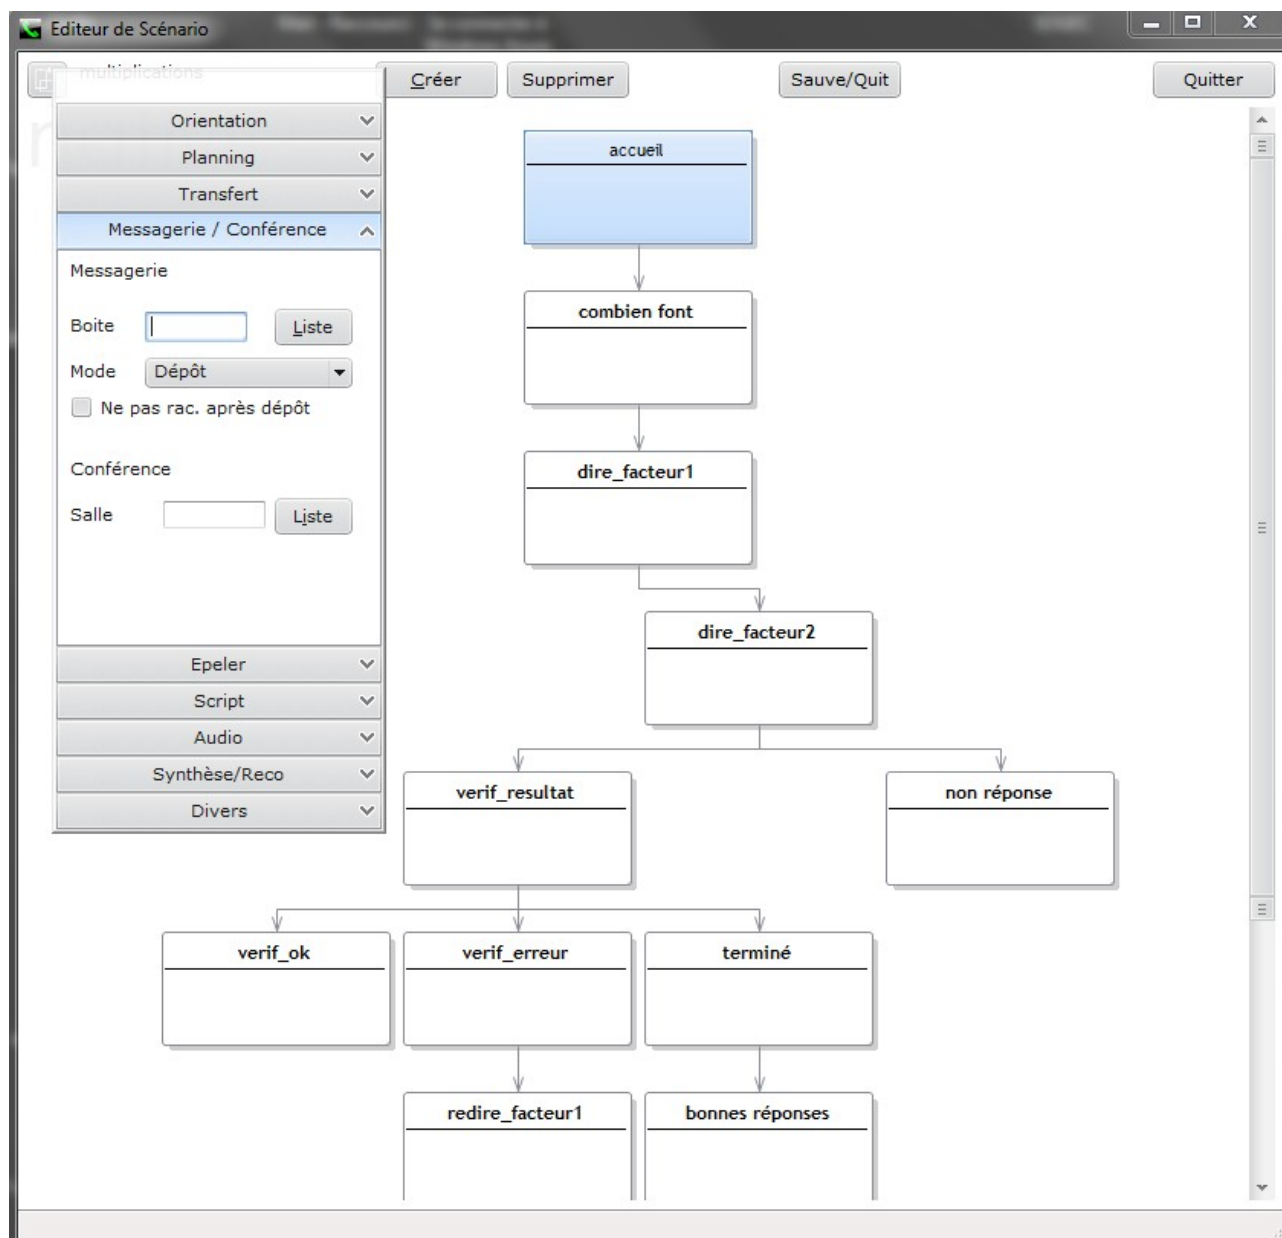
Editeur de Scénario

multiplications

Créer Supprimer Sauve/Quit Quitter

Orientation
Planning
Transfert
Messagerie / Conférence

Messagerie

Boite Liste

Mode Dépôt

Ne pas rac. après dépôt

Conférence

Salle Liste

Epeler
Script
Audio
Synthèse/Reco
Divers

accueil

combien font

dire_facteur1

dire_facteur2

verif_resultat

non réponse

verif_ok

verif_erreur

terminé

redire_facteur1

bonnes réponses